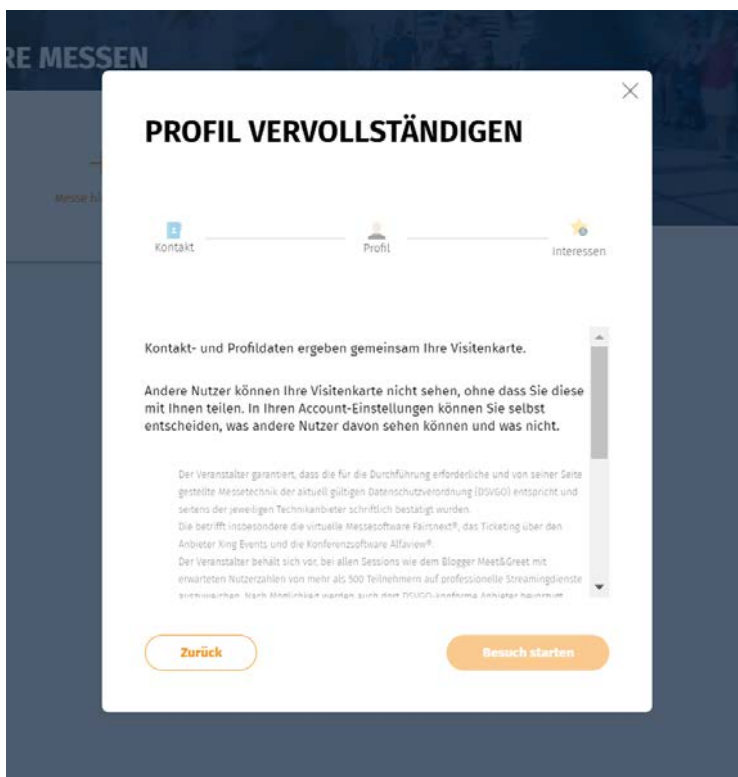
RE MESSEN

Messe h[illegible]

PROFIL VERVOLLSTÄNDIGEN

Kontakt

Profil

Interessen

Kontakt- und Profildaten ergeben gemeinsam Ihre Visitenkarte.

Andere Nutzer können Ihre Visitenkarte nicht sehen, ohne dass Sie diese mit Ihnen teilen. In Ihren Account-Einstellungen können Sie selbst entscheiden, was andere Nutzer davon sehen können und was nicht.

Der Veranstalter garantiert, dass die für die Durchführung erforderliche und von seiner Seite gestellte Messetechnik der aktuell gültigen Datenschutzverordnung (DSVGO) entspricht und seitens der jeweiligen Technikanbieter schriftlich bestätigt wurden.
Die betrifft insbesondere die virtuelle Messesoftware Fairsnext®, das Ticketing über den Anbieter Xing Events und die Konferenzsoftware Alfaview®.
Der Veranstalter behält sich vor, bei allen Sessions wie dem Blogger Meet&Greet mit erwarteten Nutzerzahlen von mehr als 500 Teilnehmern auf professionelle Streamingdienste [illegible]

Zurück

Besuch starten